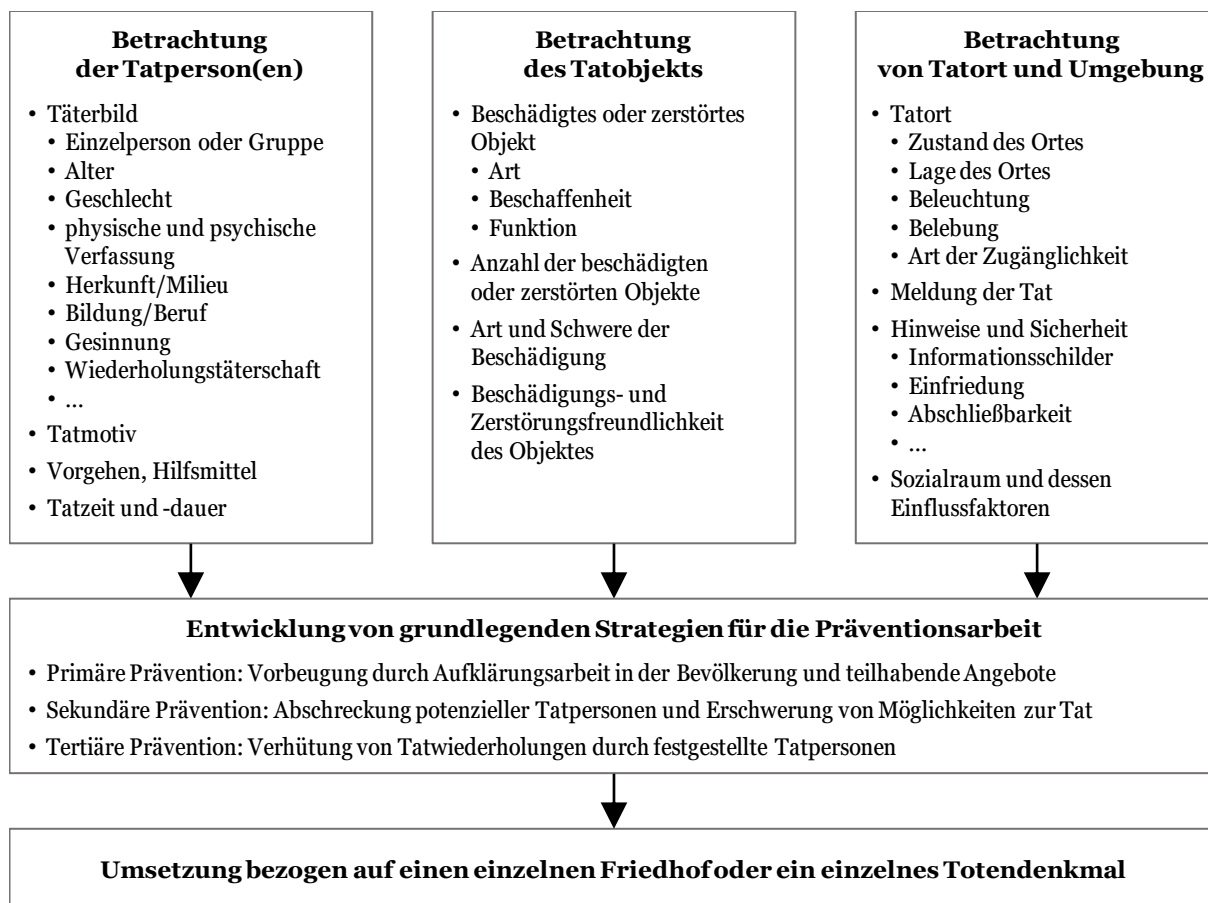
**Betrachtung der Tatperson(en)**

- Täterbild
  - Einzelperson oder Gruppe
  - Alter
  - Geschlecht
  - physische und psychische Verfassung
  - Herkunft/Milieu
  - Bildung/Beruf
  - Gesinnung
  - Wiederholungstäterschaft
  - ...
- Tatmotiv
- Vorgehen, Hilfsmittel
- Tatzeit und -dauer

**Betrachtung des Tatobjekts**

- Beschädigtes oder zerstörtes Objekt
  - Art
  - Beschaffenheit
  - Funktion
- Anzahl der beschädigten oder zerstörten Objekte
- Art und Schwere der Beschädigung
- Beschädigungs- und Zerstörungsfreundlichkeit des Objektes

**Betrachtung von Tatort und Umgebung**

- Tatort
  - Zustand des Ortes
  - Lage des Ortes
  - Beleuchtung
  - Belebung
  - Art der Zugänglichkeit
- Meldung der Tat
- Hinweise und Sicherheit
  - Informationsschilder
  - Einfriedung
  - Abschließbarkeit
  - ...
- Sozialraum und dessen Einflussfaktoren

**Entwicklung von grundlegenden Strategien für die Präventionsarbeit**

- Primäre Prävention: Vorbeugung durch Aufklärungsarbeit in der Bevölkerung und teilhabende Angebote
- Sekundäre Prävention: Abschreckung potenzieller Tatpersonen und Erschwerung von Möglichkeiten zur Tat
- Tertiäre Prävention: Verhütung von Tatwiederholungen durch festgestellte Tatpersonen

**Umsetzung bezogen auf einen einzelnen Friedhof oder ein einzelnes Totendenkmal**